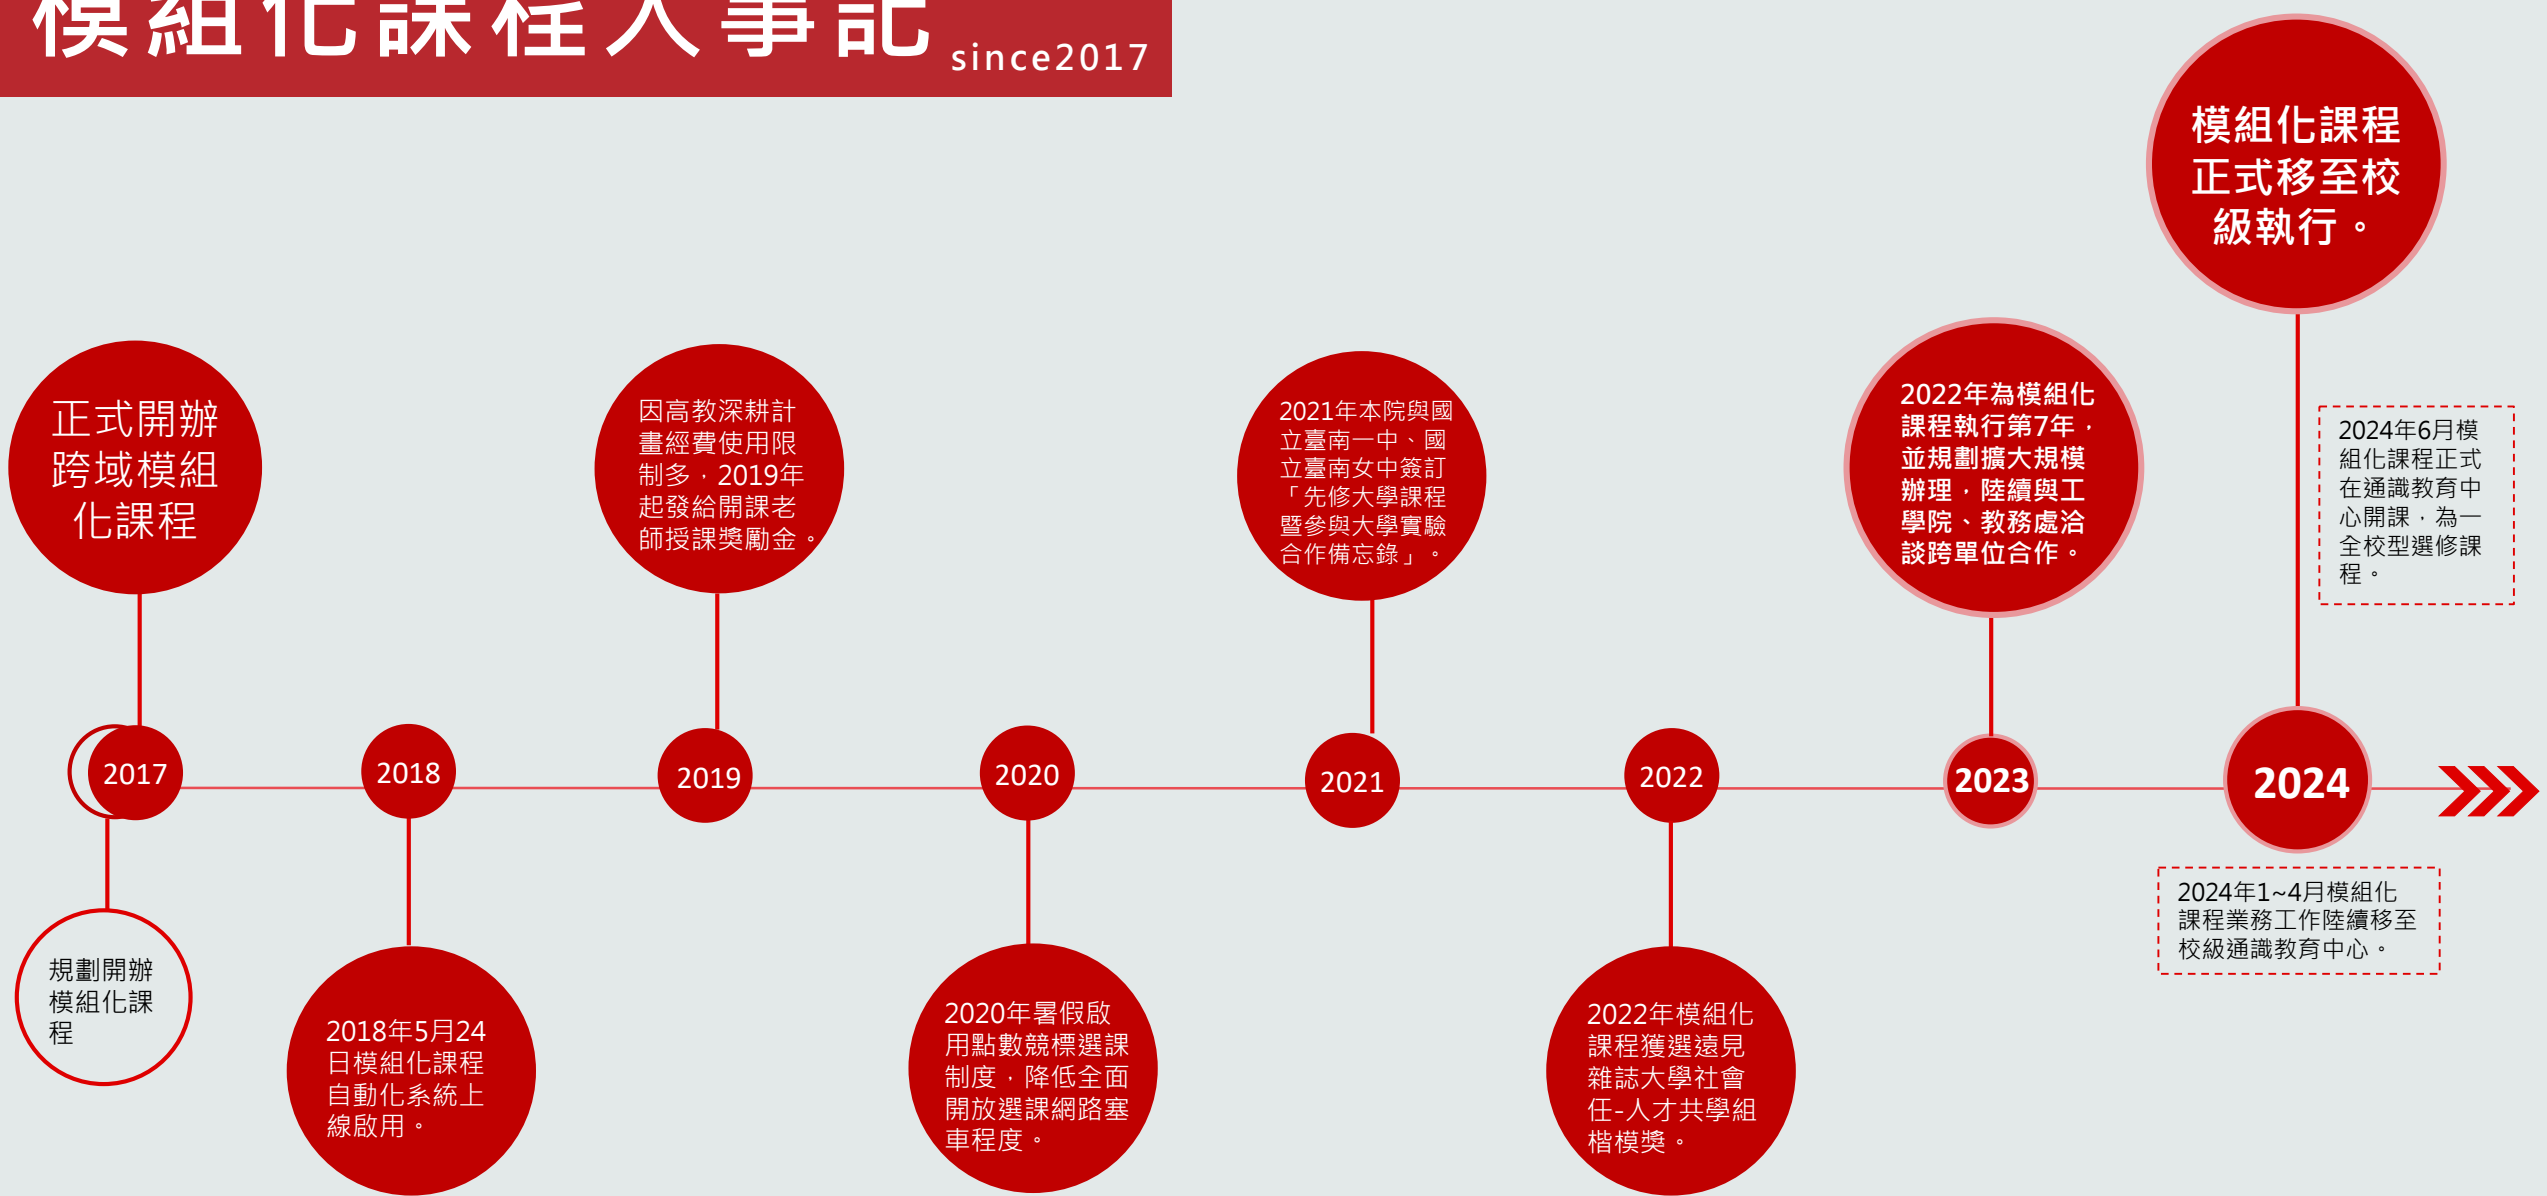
模組化課程大事記 since2017

正式開辦跨域模組化課程

規劃開辦模組化課程

2017

2018

2018年5月24日模組化課程自動化系統上線啟用。

因高教深耕計畫經費使用限制多，2019年起發給開課老師授課獎勵金。

2019

2020

2020年暑假啟用點數競標選課制度，降低全面開放選課網路塞車程度。

2021年本院與國立臺南一中、國立臺南女中簽訂「先修大學課程暨參與大學實驗合作備忘錄」。

2021

2022

2022年模組化課程獲選遠見雜誌大學社會任-人才共學組楷模獎。

2022年為模組化課程執行第7年，並規劃擴大規模辦理，陸續與工學院、教務處洽談跨單位合作。

2023

模組化課程正式移至校級執行。

2024年6月模組化課程正式在通識教育中心開課，為一全校型選修課程。

2024

2024年1~4月模組化課程業務工作陸續移至校級通識教育中心。